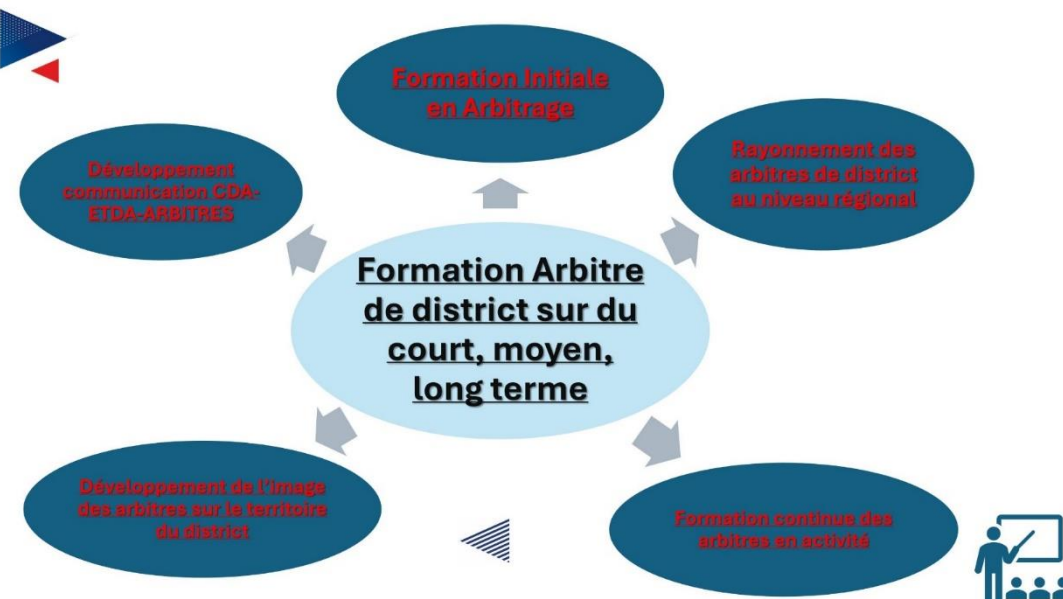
Formation Arbitre de district sur du court, moyen, long terme

Formation Initiale en Arbitrage

Rayonnement des arbitres de district au niveau régional

Formation continue des arbitres en activité

Développement de l'image des arbitres sur le territoire du district

Développement communication CDA-ETDA-ARBITRES